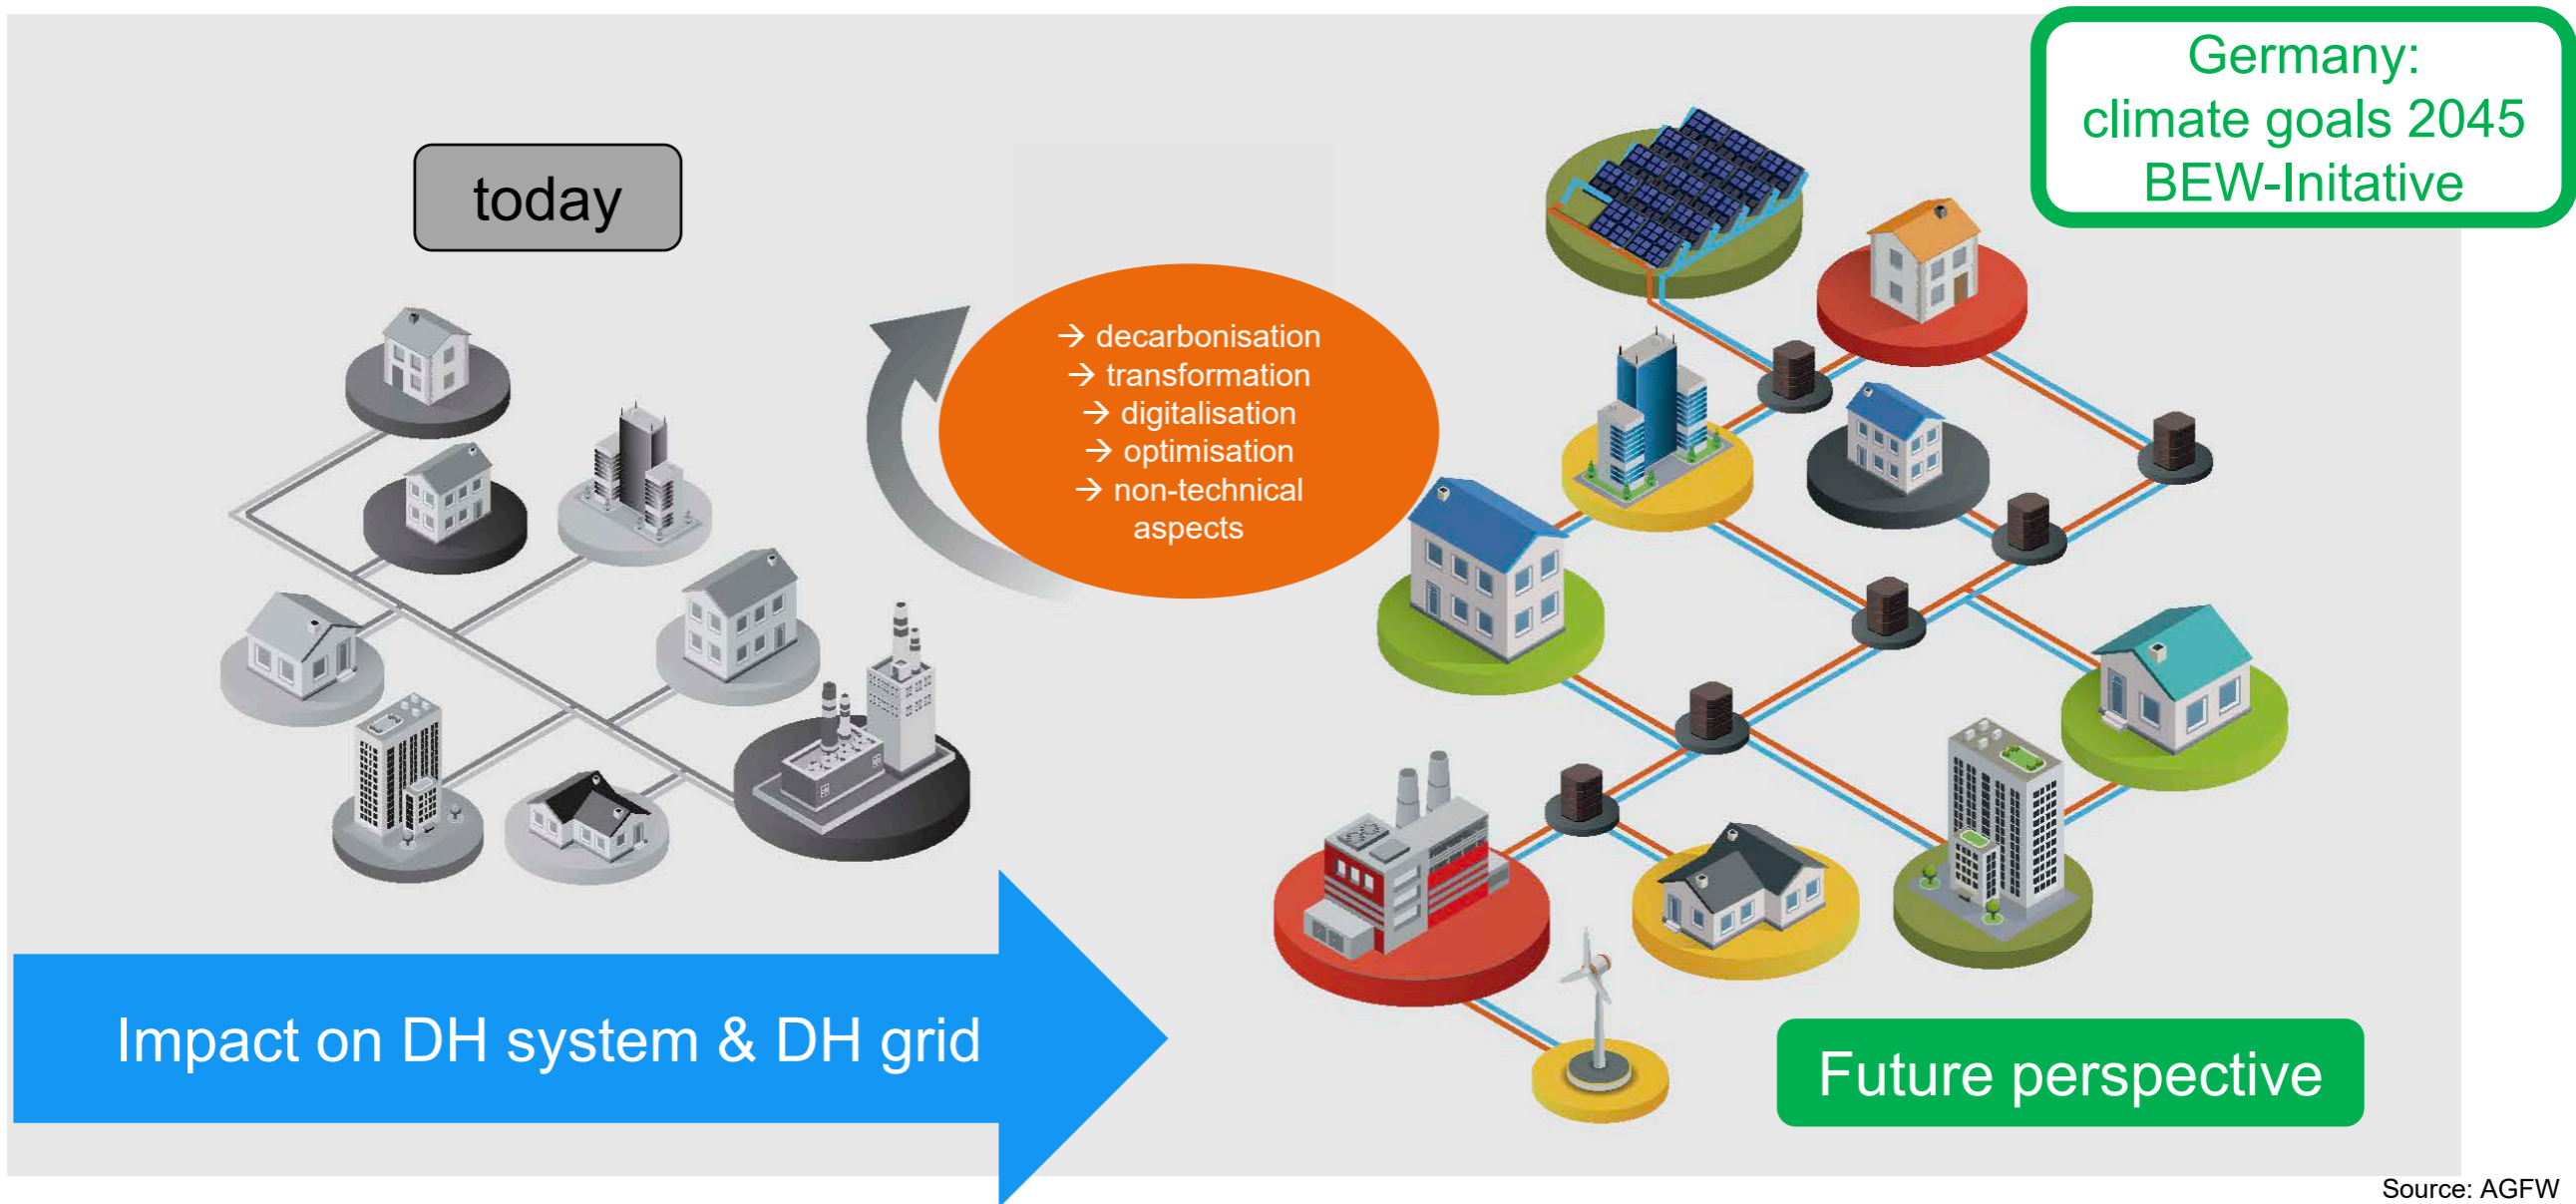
Germany:
climate goals 2045
BEW-Initative

today

→ decarbonisation
→ transformation
→ digitalisation
→ optimisation
→ non-technical aspects

Impact on DH system & DH grid

Future perspective

Source: AGFW